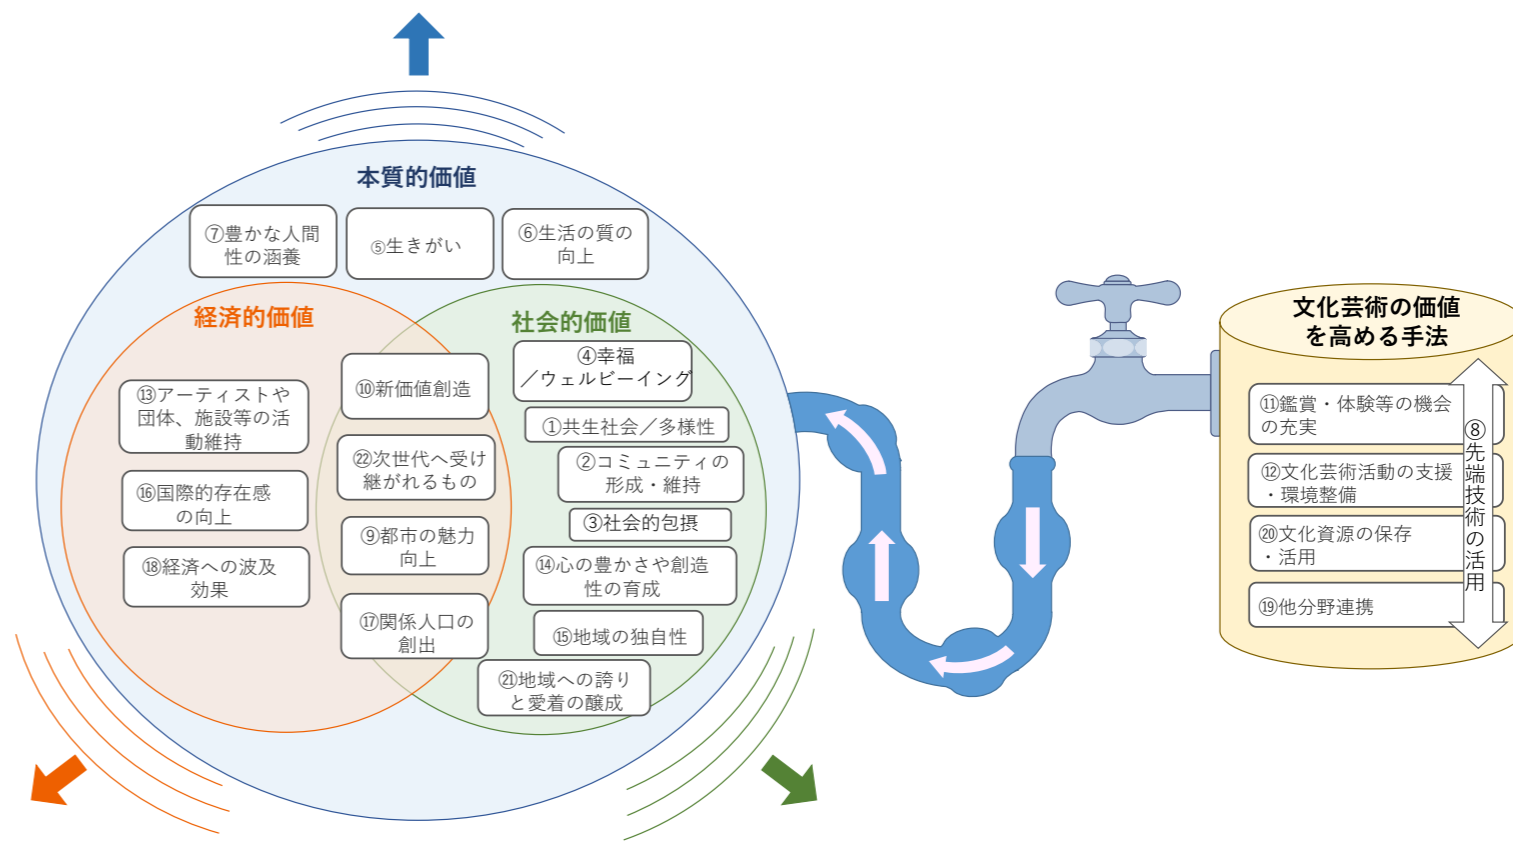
本質的価値

⑦豊かな人間性の涵養

⑤生きがい

⑥生活の質の向上

経済的価値

社会的価値

⑬アーティストや団体、施設等の活動維持

⑯国際的存在感の向上

⑱経済への波及効果

⑩新価値創造

㉒次世代へ受け継がれるもの

⑨都市の魅力向上

⑰関係人口の創出

④幸福／ウェルビーイング

①共生社会／多様性

②コミュニティの形成・維持

③社会的包摂

⑭心の豊かさや創造性の育成

⑮地域の独自性

㉑地域への誇りと愛着の醸成

文化芸術の価値を高める手法

⑪鑑賞・体験等の機会の充実

⑫文化芸術活動の支援・環境整備

⑳文化資源の保存・活用

⑲他分野連携

⑧先端技術の活用